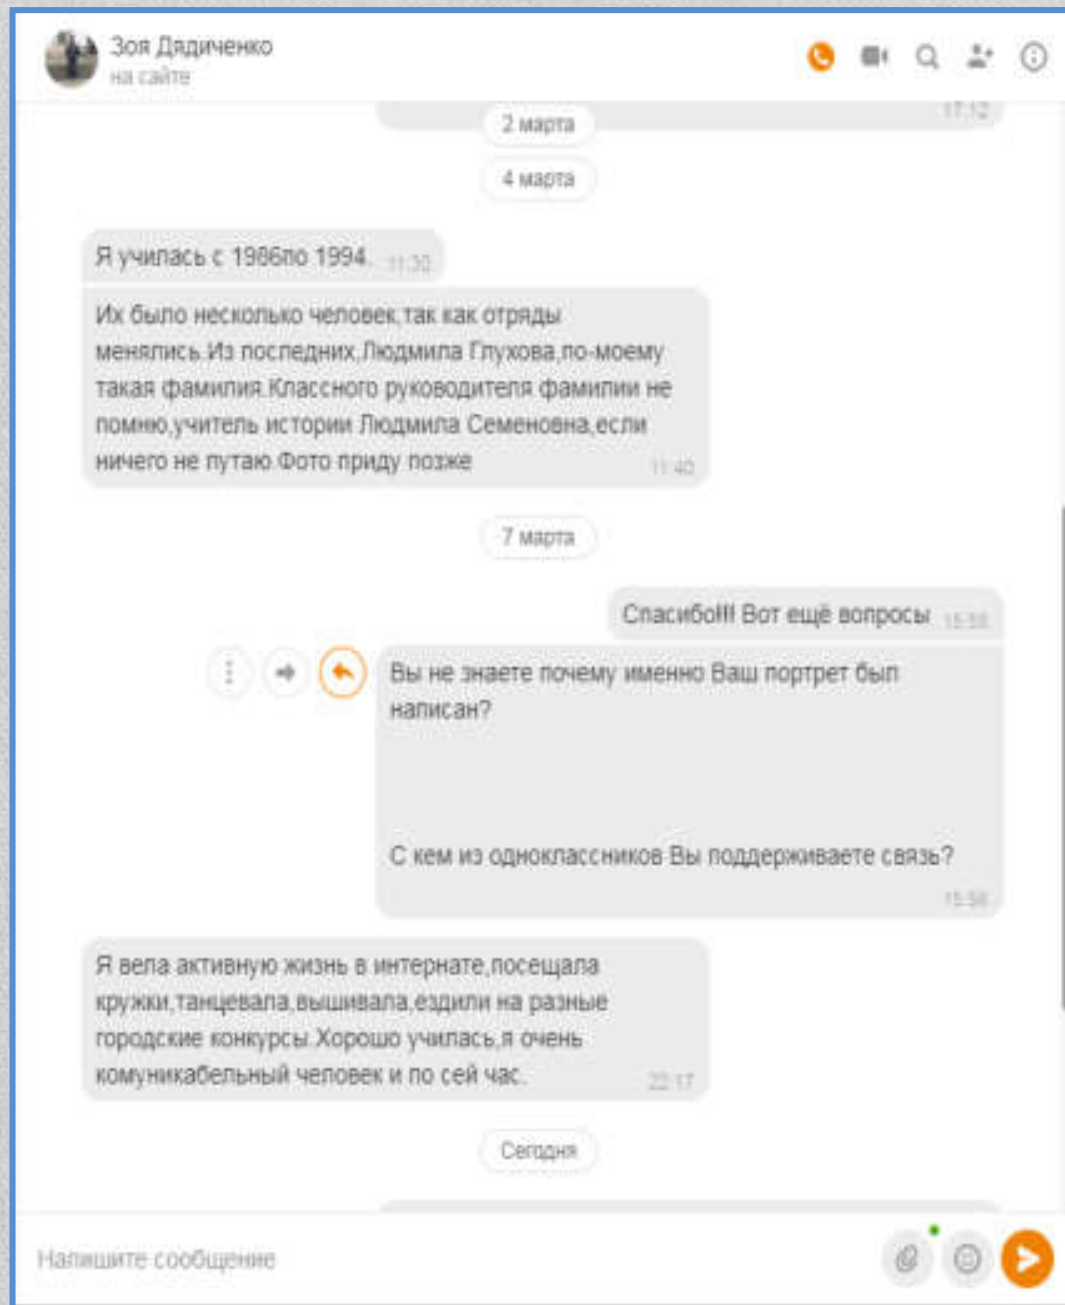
Зоя Дядиченко
на сайте

17:12

2 марта

4 марта

Я училась с 1986по 1994. 11:30

Их было несколько человек,так как отряды менялись.Из последних,Людмила Глухова,по-моему такая фамилия.Классного руководителя фамилии не помню,учитель истории Людмила Семеновна,если ничего не путаю.Фото приду позже 11:40

7 марта

Спасибо!!! Вот ещё вопросы 15:58

Вы не знаете почему именно Ваш портрет был написан?

С кем из одноклассников Вы поддерживаете связь? 15:58

Я вела активную жизнь в интернате,посещала кружки,танцевала,вышивала,ездили на разные городские конкурсы.Хорошо училась,я очень комуникабельный человек и по сей час. 22:17

Сегодня

Напишите сообщение